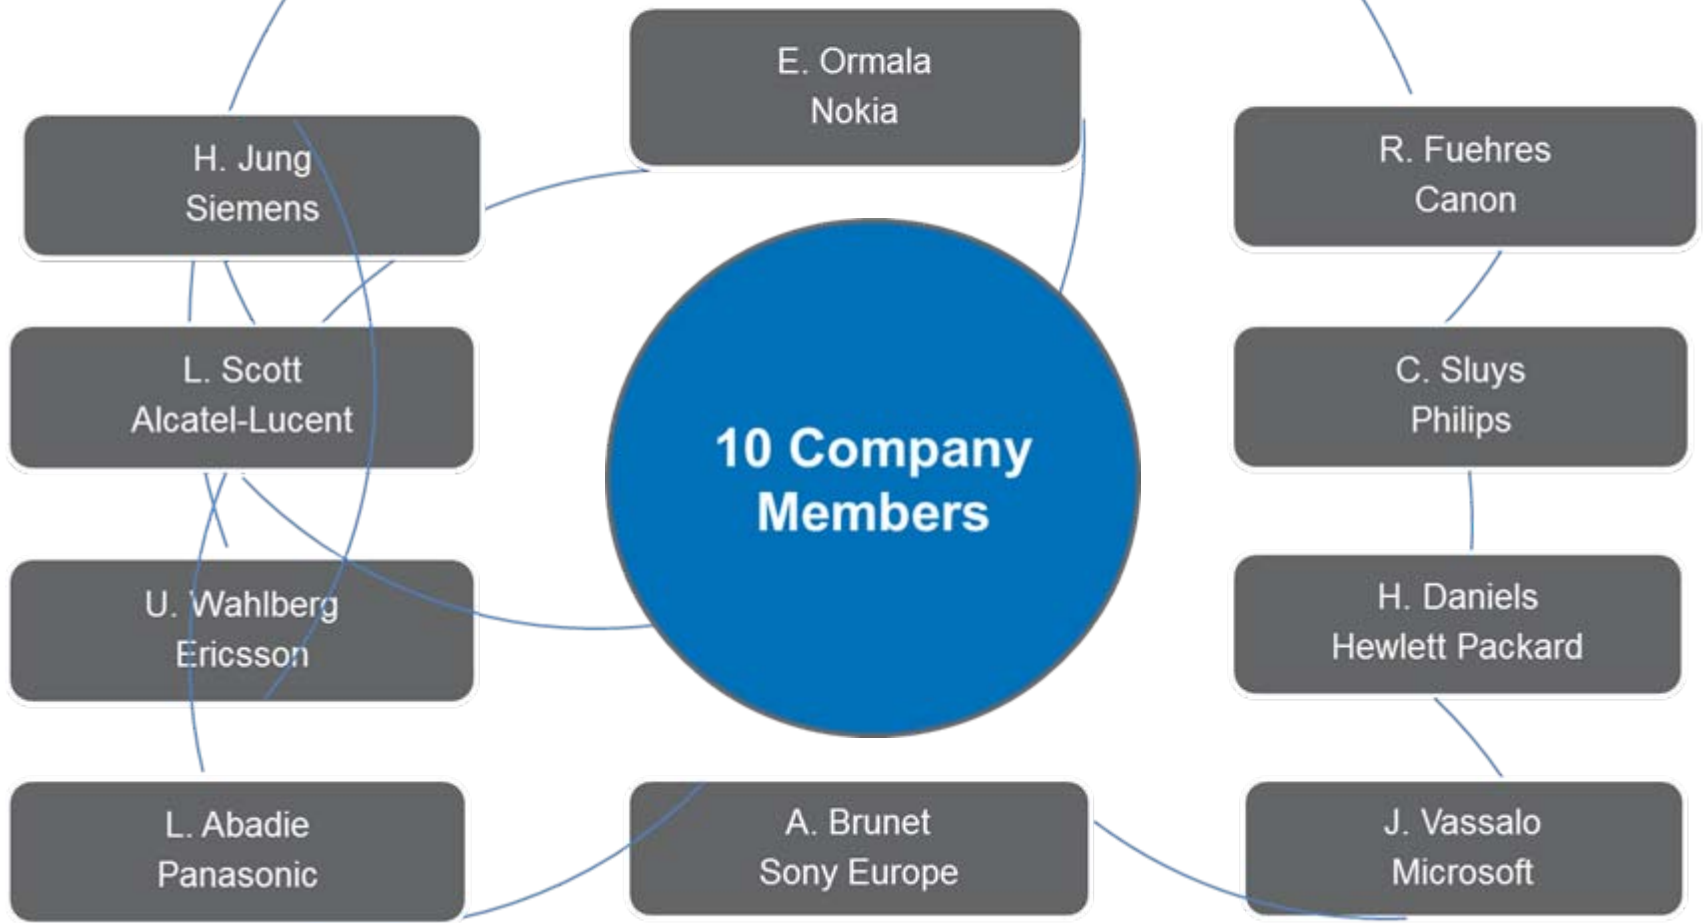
E. Ormala
Nokia

H. Jung
Siemens

R. Fuehres
Canon

L. Scott
Alcatel-Lucent

10 Company Members

C. Sluys
Philips

U. Wahlberg
Ericsson

H. Daniels
Hewlett Packard

L. Abadie
Panasonic

A. Brunet
Sony Europe

J. Vassalo
Microsoft